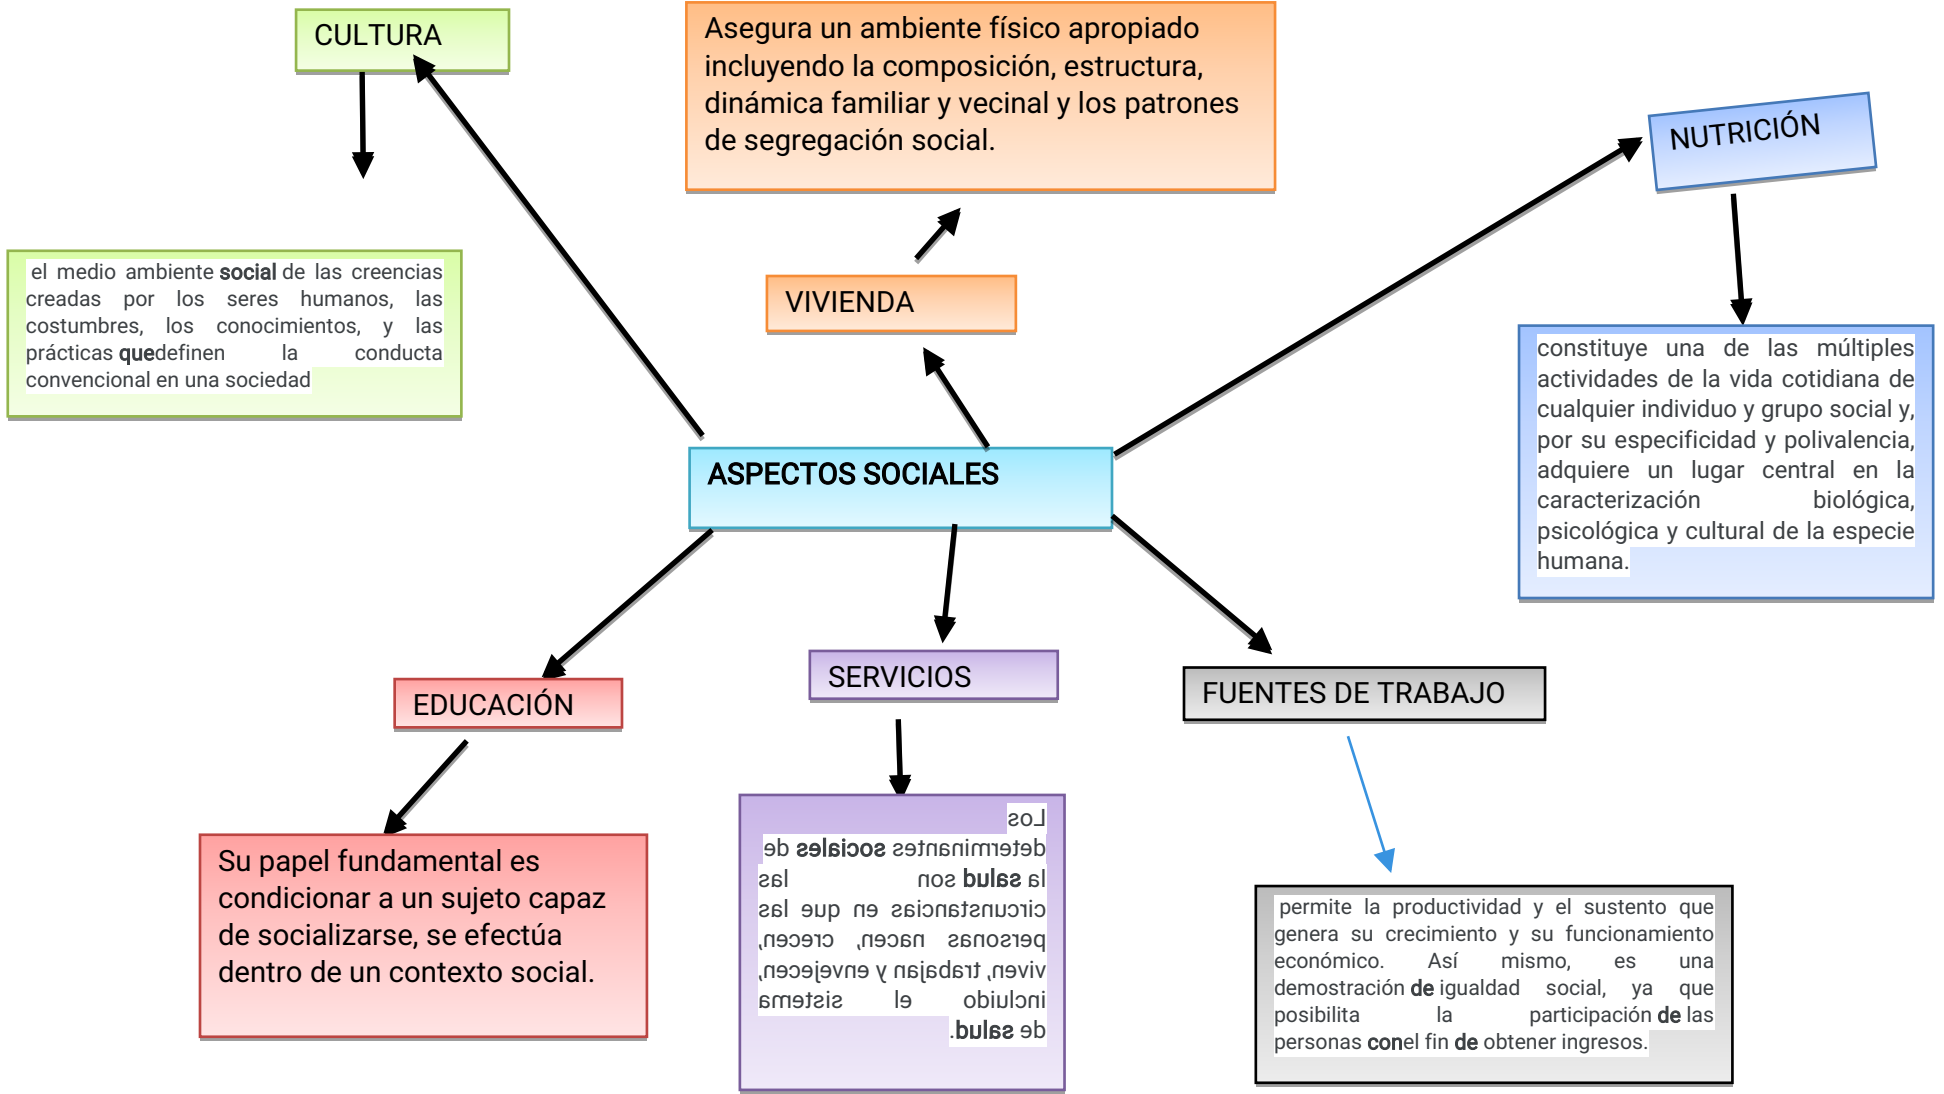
CULTURA

Asegura un ambiente físico apropiado incluyendo la composición, estructura, dinámica familiar y vecinal y los patrones de segregación social.

NUTRICIÓN

el medio ambiente social de las creencias creadas por los seres humanos, las costumbres, los conocimientos, y las prácticas quedefinen la conducta convencional en una sociedad

VIVIENDA

constituye una de las múltiples actividades de la vida cotidiana de cualquier individuo y grupo social y, por su especificidad y polivalencia, adquiere un lugar central en la caracterización biológica, psicológica y cultural de la especie humana.

ASPECTOS SOCIALES

EDUCACIÓN

SERVICIOS

FUENTES DE TRABAJO

Su papel fundamental es condicionar a un sujeto capaz de socializarse, se efectúa dentro de un contexto social.

Los determinantes sociales de la salud son las circunstancias en que las personas nacen, crecen, viven, trabajan y envejecen, incluido el sistema de salud.

permite la productividad y el sustento que genera su crecimiento y su funcionamiento económico. Así mismo, es una demostración de igualdad social, ya que posibilita la participación de las personas conel fin de obtener ingresos.